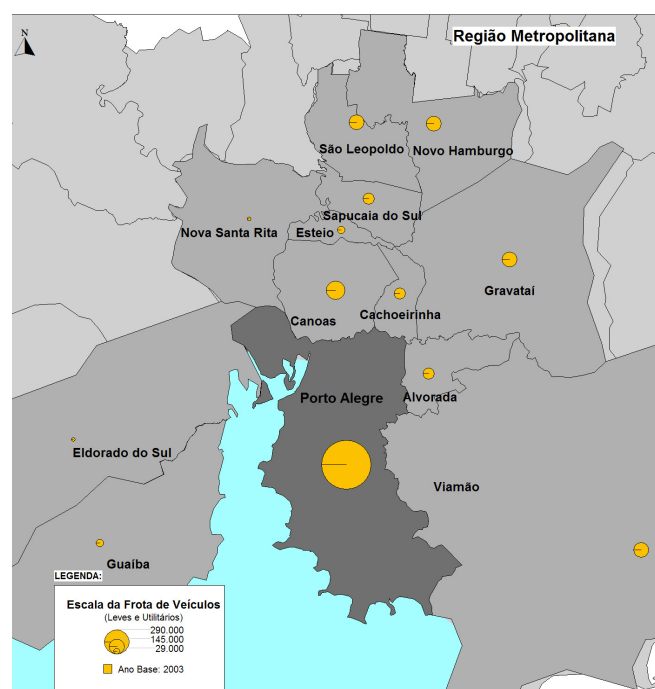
N

Região Metropolitana

São Leopoldo
Novo Hamburgo
Sapucaia do Sul
Nova Santa Rita
Esteio
Gravataí
Canoas
Cachoeirinha
Porto Alegre
Alvorada
Eldorado do Sul
Viamão
Guaíba

LEGENDA:
Escala da Frota de Veículos
(Leves e Utilitários)
290.000
145.000
29.000
Ano Base: 2003